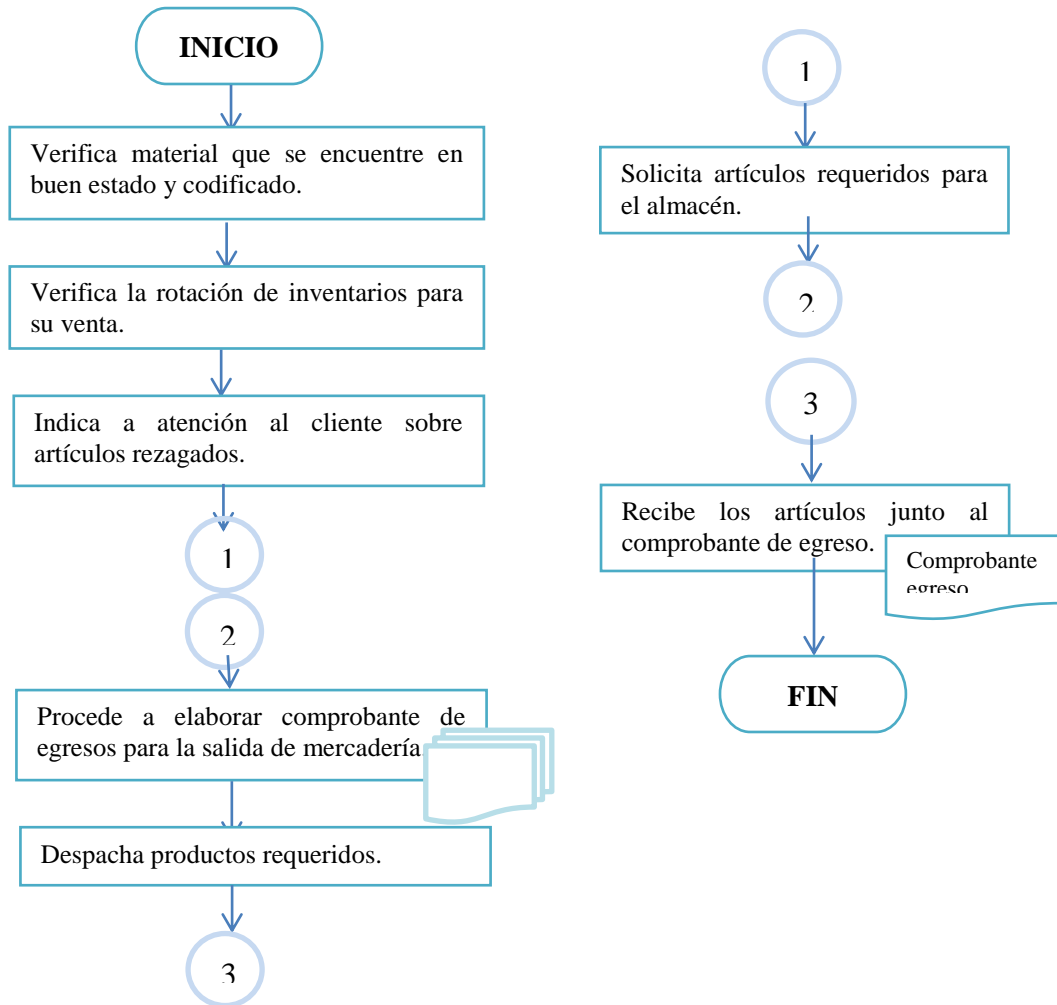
INICIO

Verifica material que se encuentre en buen estado y codificado.

Verifica la rotación de inventarios para su venta.

Indica a atención al cliente sobre artículos rezagados.

1

2

Procede a elaborar comprobante de egresos para la salida de mercadería.

Despacha productos requeridos.

3

1

Solicita artículos requeridos para el almacén.

2

3

Recibe los artículos junto al comprobante de egreso.

Comprobante egreso

FIN